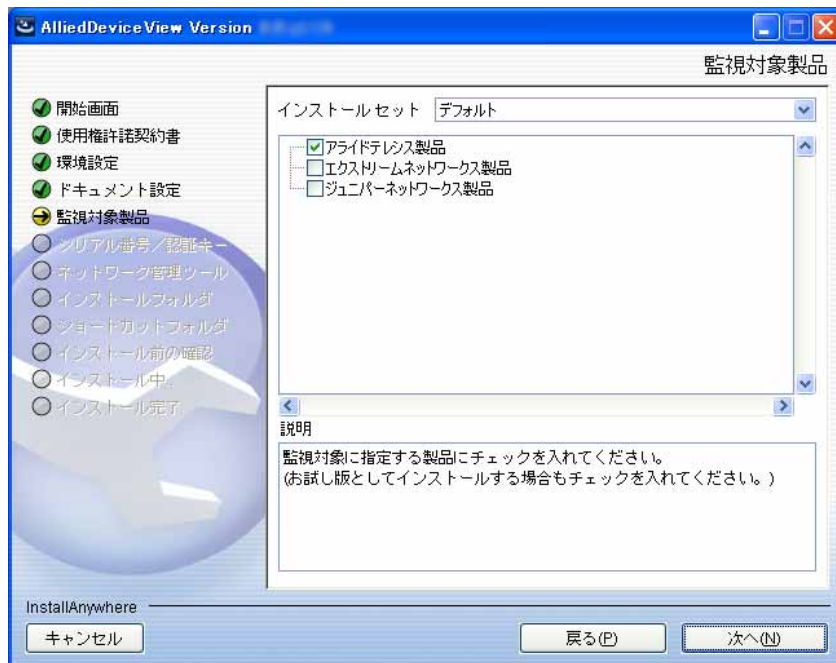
AlliedDeviceView Version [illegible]

監視対象製品

開始画面
使用権許諾契約書
環境設定
ドキュメント設定
監視対象製品
シリアル番号／認証キー
ネットワーク管理ツール
インストールフォルダ
ショートカットフォルダ
インストール前の確認
インストール中
インストール完了

インストールセット デフォルト

アライドテレシス製品
エクストリームネットワークス製品
ジュニパーネットワークス製品

説明
監視対象に指定する製品にチェックを入れてください。
(お試し版としてインストールする場合もチェックを入れてください。)

InstallAnywhere
キャンセル
戻る(P)
次へ(N)